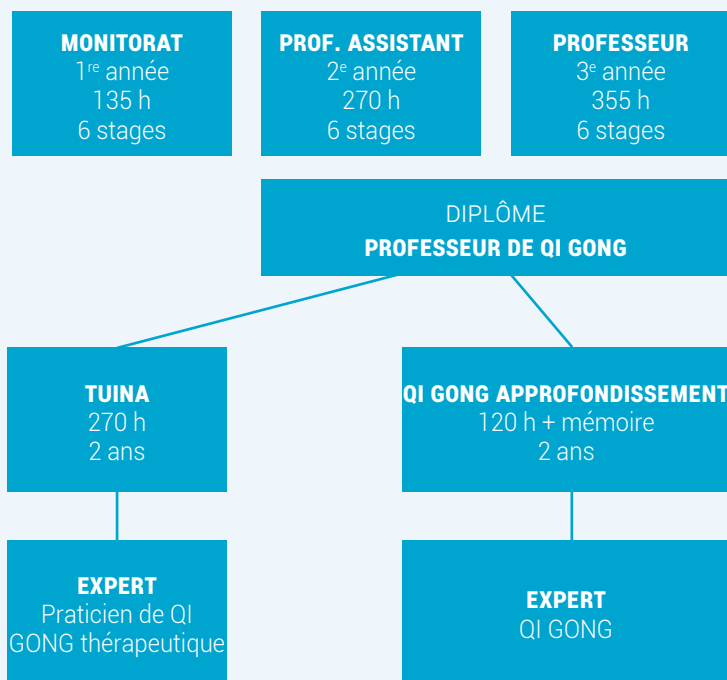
MONITORAT
1$^{re}$ année
135 h
6 stages

PROF. ASSISTANT
2$^{e}$ année
270 h
6 stages

PROFESSEUR
3$^{e}$ année
355 h
6 stages

DIPLÔME
PROFESSEUR DE QI GONG

TUINA
270 h
2 ans

QI GONG APPROFONDISSEMENT
120 h + mémoire
2 ans

EXPERT
Praticien de QI GONG thérapeutique

EXPERT
QI GONG